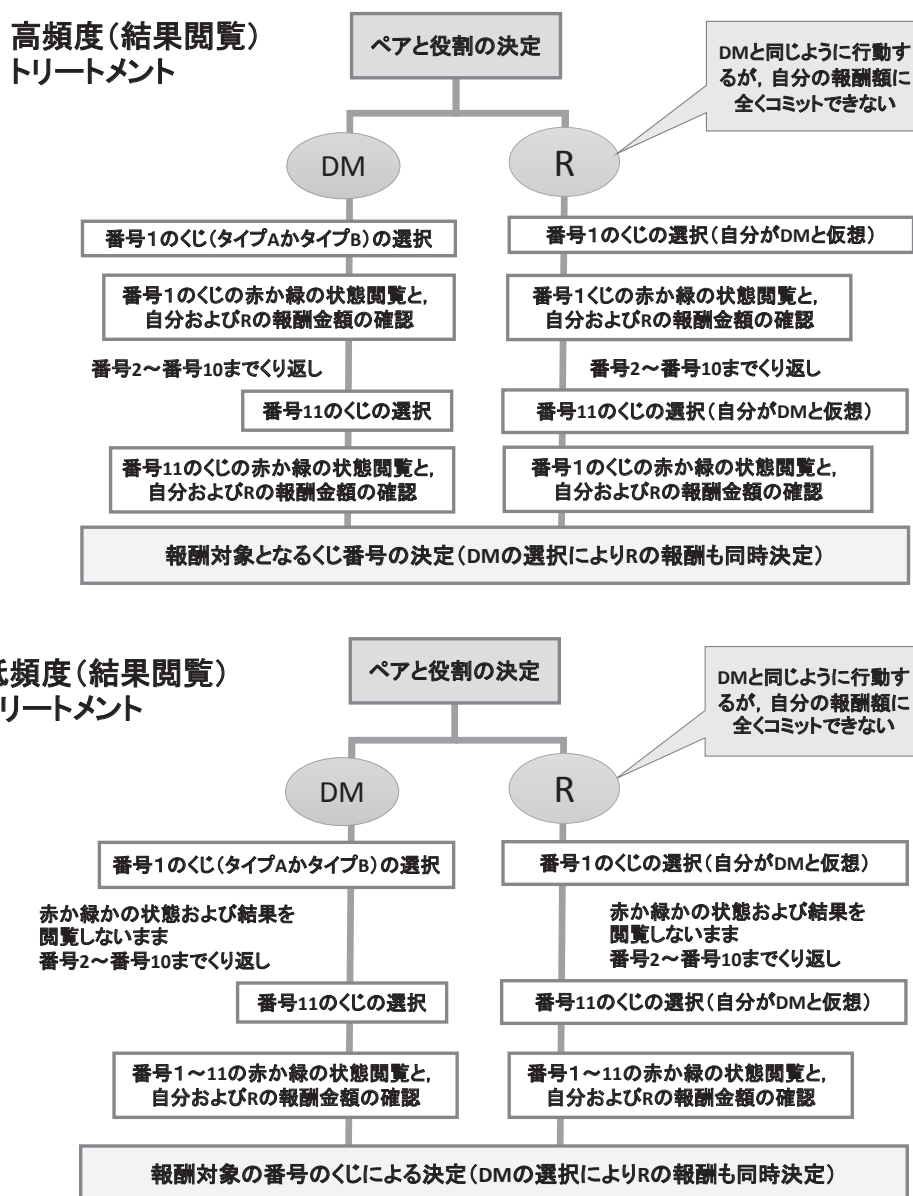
高頻度（結果閲覧）
トリートメント

ペアと役割の決定

DMと同じように行動するが，自分の報酬額に全くコミットできない

DM

R

番号1のくじ（タイプAかタイプB）の選択

番号1のくじの選択（自分がDMと仮想）

番号1のくじの赤か緑の状態閲覧と，自分およびRの報酬金額の確認

番号1くじの赤か緑の状態閲覧と，自分およびRの報酬金額の確認

番号2～番号10までくり返し

番号2～番号10までくり返し

番号11のくじの選択

番号11のくじの選択（自分がDMと仮想）

番号11のくじの赤か緑の状態閲覧と，自分およびRの報酬金額の確認

番号1のくじの赤か緑の状態閲覧と，自分およびRの報酬金額の確認

報酬対象となるくじ番号の決定（DMの選択によりRの報酬も同時決定）

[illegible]頻度（結果閲覧）
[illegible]リートメント

ペアと役割の決定

DMと同じように行動するが，自分の報酬額に全くコミットできない

DM

R

番号1のくじ（タイプAかタイプB）の選択

番号1のくじの選択（自分がDMと仮想）

赤か緑かの状態および結果を閲覧しないまま
番号2～番号10までくり返し

赤か緑かの状態および結果を閲覧しないまま
番号2～番号10までくり返し

番号11のくじの選択

番号11のくじの選択（自分がDMと仮想）

番号1～11の赤か緑の状態閲覧と，自分およびRの報酬金額の確認

番号1～11の赤か緑の状態閲覧と，自分およびRの報酬金額の確認

報酬対象の番号のくじによる決定（DMの選択によりRの報酬も同時決定）